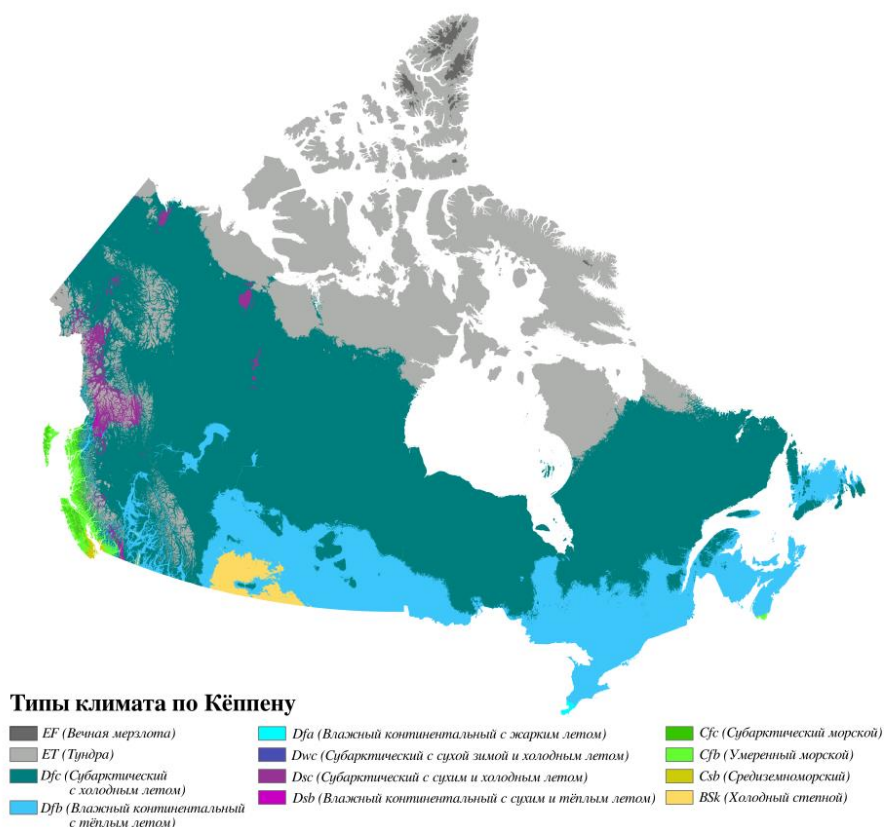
Типы климата по Кёппену

EF (Вечная мерзлота)
ET (Тундра)
Dfc (Субарктический с холодным летом)
Dfb (Влажный континентальный с тёплым летом)

Dfa (Влажный континентальный с жарким летом)
Dwc (Субарктический с сухой зимой и холодным летом)
Dsc (Субарктический с сухим и холодным летом)
Dsb (Влажный континентальный с сухим и тёплым летом)

Cfc (Субарктический морской)
Cfb (Умеренный морской)
Csb (Средиземноморский)
BSk (Холодный степной)